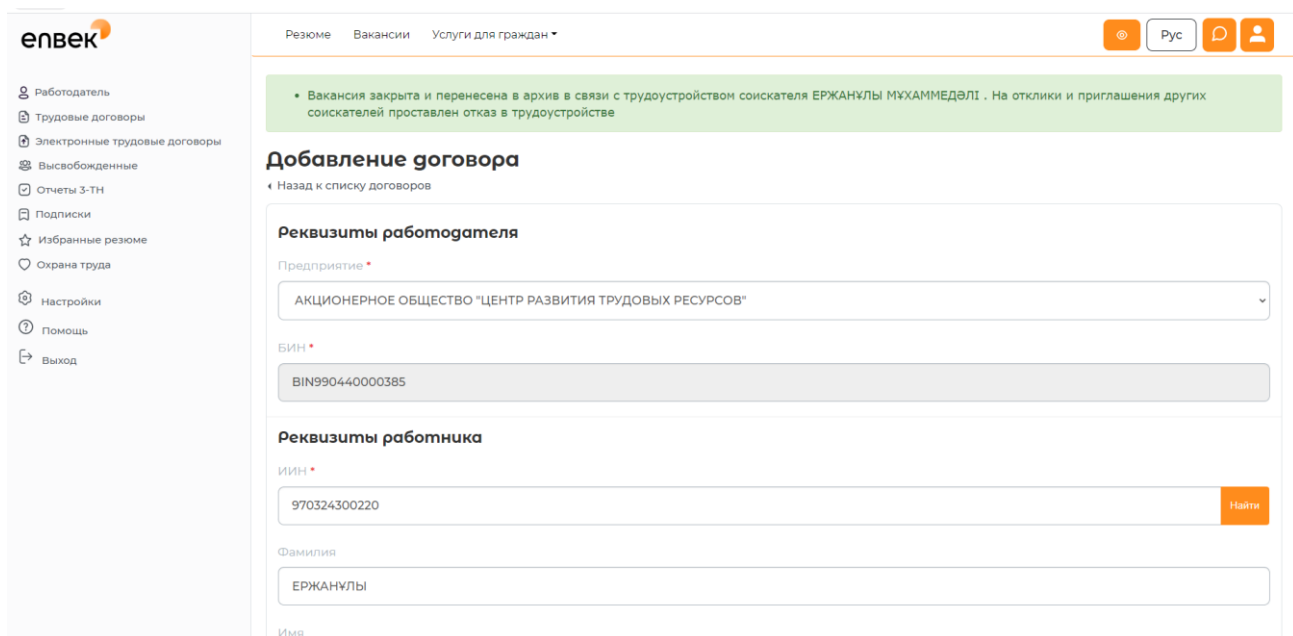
enbek

Резюме Вакансии Услуги для граждан

Рус

Работодатель
Трудовые договоры
Электронные трудовые договоры
Высвобожденные
Отчеты 3-ТН
Подписки
Избранные резюме
Охрана труда
Настройки
Помощь
Выход

• Вакансия закрыта и перенесена в архив в связи с трудоустройством соискателя ЕРЖАНҰЛЫ МҰХАММЕДӘЛІ . На отклики и приглашения других соискателей проставлен отказ в трудоустройстве

Добавление договора

‹ Назад к списку договоров

Реквизиты работодателя

Предприятие *

АКЦИОНЕРНОЕ ОБЩЕСТВО "ЦЕНТР РАЗВИТИЯ ТРУДОВЫХ РЕСУРСОВ"

БИН *

BIN990440000385

Реквизиты работника

ИИН *

970324300220

Найти

Фамилия

ЕРЖАНҰЛЫ

Имя